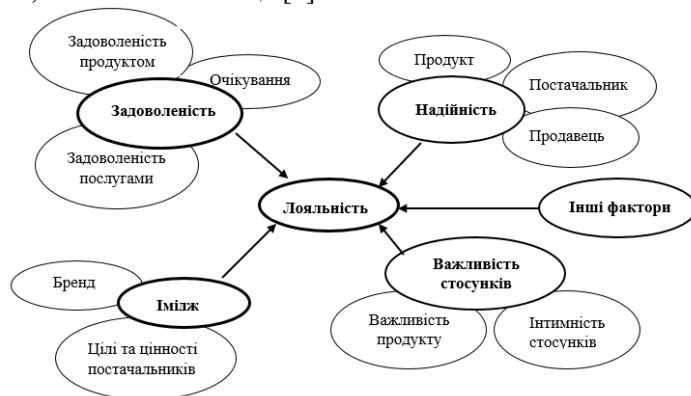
Задоволеність продуктом

Очікування

Задоволеність

Задоволеність послугами

Продукт

Постачальник

Надійність

Продавець

Лояльність

Інші фактори

Бренд

Імідж

Цілі та цінності постачальників

Важливість стосунків

Важливість продукту

Інтимність стосунків